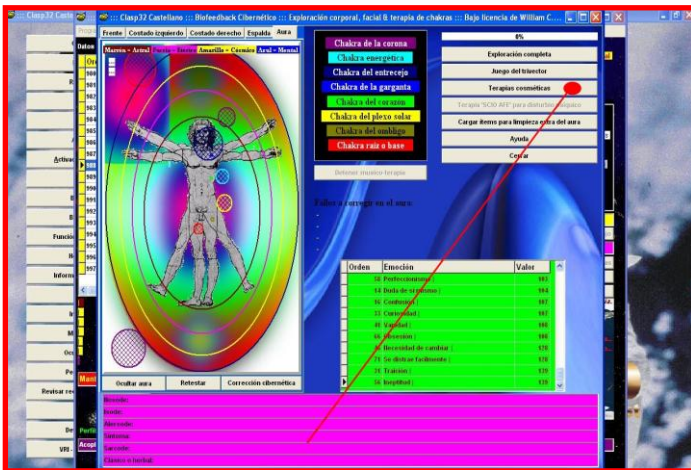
::: Clasp32 Caste
::: Clasp32 Castellano ::: Biofeedback Cibernético ::: Exploración corporal, facial & terapia de chakras ::: Bajo licencia de William C...

Frente | Costado izquierdo | Costado derecho | Espalda | Aura

Marrón = Astral | Fucsia = Etérico | Amarillo = Cósmico | Azul = Mental

Chakra de la corona
Chakra energética
Chakra del entrecejo
Chakra de la garganta
Chakra del corazón
Chakra del plexo solar
Chakra del ombligo
Chakra raíz o base

Detener música-terapia

0%
Exploración completa
Juego del triunvirato
Terapias cosméticas
Terapia "SCIO AFE" para disturbios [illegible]
Cargar ítems para limpieza extra del aura
Ayuda
Cerrar

Foliar a corregir en el aura:

| Orden | Emoción | Valor |
|---|---|---|
| 58 | Profesionismo | 183 |
| 14 | Duda de sí mismo | 184 |
| 16 | Confusión | 187 |
| 32 | Curiosidad | 187 |
| 45 | Vanidad | 188 |
| 60 | Obsesión | 188 |
| 46 | Necesidad de cambiar | 178 |
| 21 | Se distrae fácilmente | 178 |
| 25 | Traición | 128 |
| 56 | Inutilidad | 128 |

Ocultar aura | Retestar | Corrección cibernética

Activa
Funcio
Inform
Revisar re
Perfil
Acept
VRI

Recordar:
Reorte:
Alteración:
Síntoma:
Sarcotte:
Clásico o lucidal: